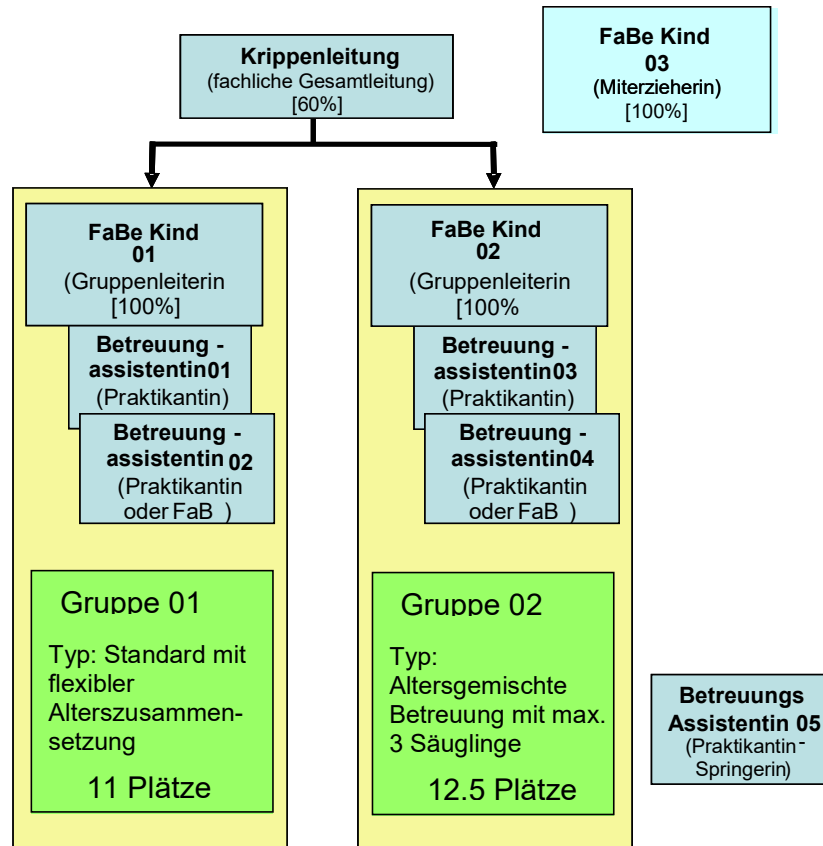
Krippenleitung
(fachliche Gesamtleitung)
[60%]

FaBe Kind
03
(Miterzieherin)
[100%]

FaBe Kind
01
(Gruppenleiterin
[100%]

Betreuung -
assistentin01
(Praktikantin)

Betreuung -
assistentin 02
(Praktikantin
oder FaB )

Gruppe 01

Typ: Standard mit flexibler Alterszusammensetzung

11 Plätze

FaBe Kind
02
(Gruppenleiterin
[100%

Betreuung -
assistentin03
(Praktikantin)

Betreuung -
assistentin04
(Praktikantin
oder FaB )

Gruppe 02

Typ:
Altersgemischte Betreuung mit max. 3 Säuglinge

12.5 Plätze

Betreuungs
Assistentin 05
(Praktikantin-
Springerin)